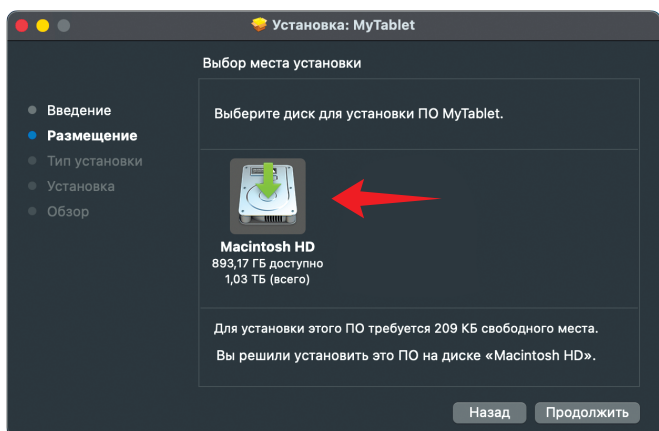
Установка: MyTablet

Выбор места установки

Введение
Размещение
Тип установки
Установка
Обзор

Выберите диск для установки ПО MyTablet.

Macintosh HD
893,17 ГБ доступно
1,03 ТБ (всего)

Для установки этого ПО требуется 209 КБ свободного места.

Вы решили установить это ПО на диске «Macintosh HD».

Назад
Продолжить